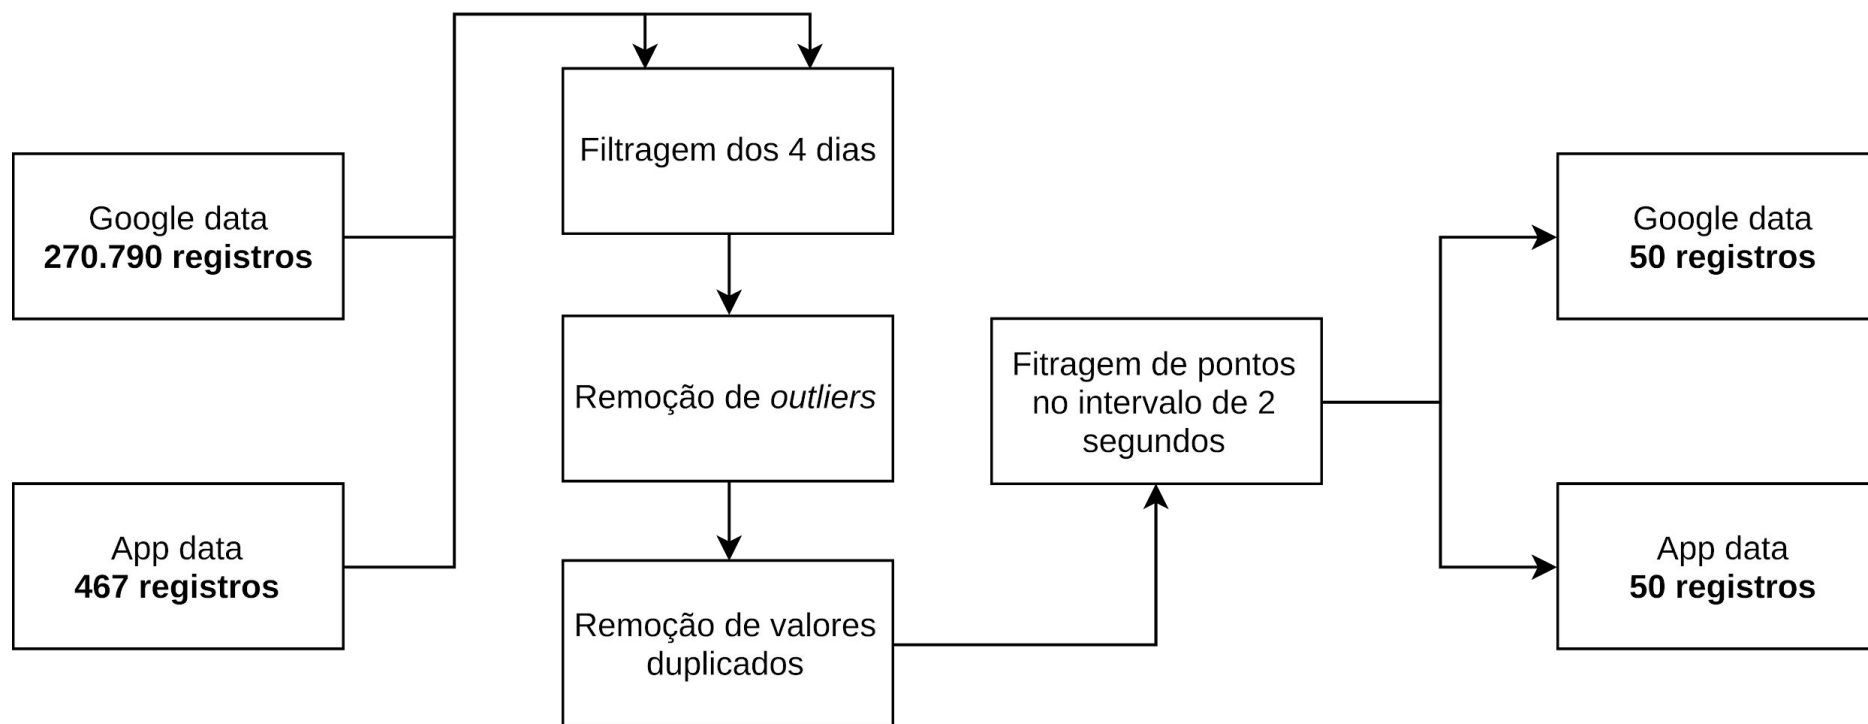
Google data
**270.790 registros**

App data
**467 registros**

Filtragem dos 4 dias

Remoção de *outliers*

Remoção de valores duplicados

Fitragem de pontos no intervalo de 2 segundos

Google data
**50 registros**

App data
**50 registros**